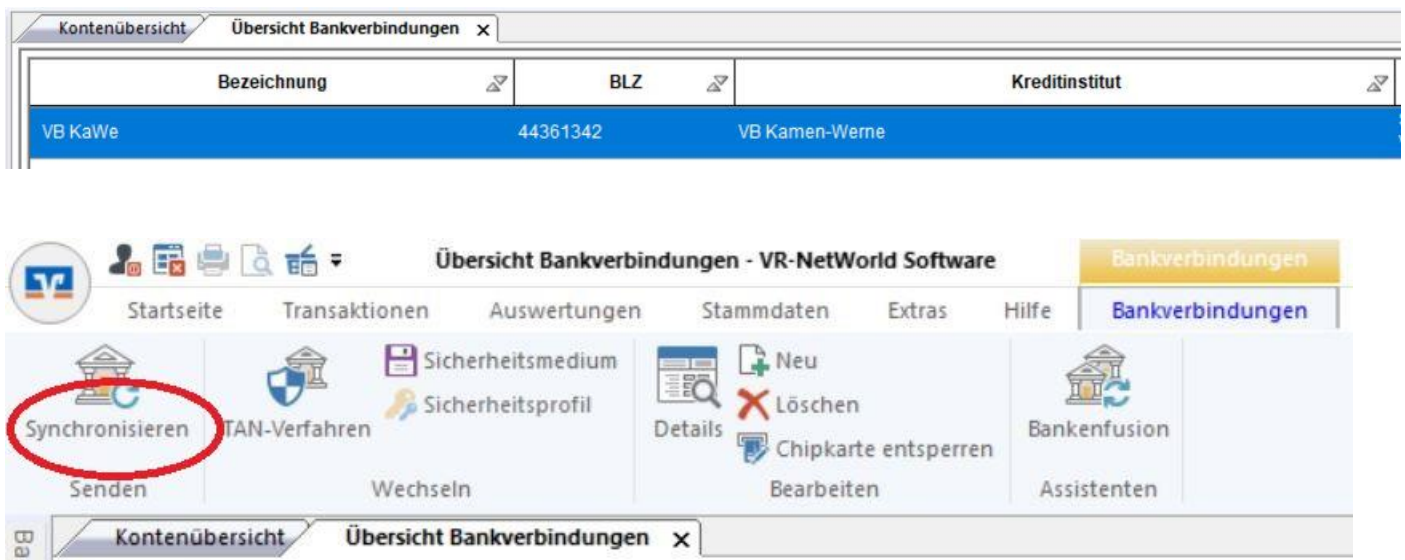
Kontenübersicht | Übersicht Bankverbindungen ×

| Bezeichnung | BLZ | Kreditinstitut |
|---|---|---|
| VB KaWe | 44361342 | VB Kamen-Werne |

Übersicht Bankverbindungen - VR-NetWorld Software

Bankverbindungen

Startseite Transaktionen Auswertungen Stammdaten Extras Hilfe Bankverbindungen

Synchronisieren
Senden

TAN-Verfahren
Sicherheitsmedium
Sicherheitsprofil
Wechseln

Details
Neu
Löschen
Chipkarte entsperren
Bearbeiten

Bankenfusion
Assistenten

Ba

Kontenübersicht | Übersicht Bankverbindungen ×